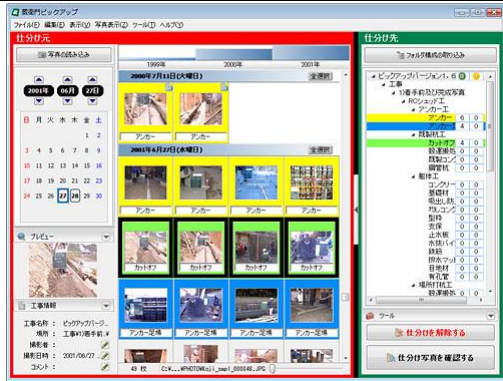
築造門ピックアップ
ファイル(F) 編集(E) 表示(V) 写真表示(Z) ツール(T) ヘルプ(H)

仕分け元

写真の読み込み

2001年 06月 27日

日 月 火 水 木 金 土
1 2
3 4 5 6 7 8 9
10 11 12 13 14 15 16
17 18 19 20 21 22 23
24 25 26 27 28 29 30

プレビュー

工事情報

工事名称： ピックアップバージ...
場所： [工事1]着手前 &
撮影者：
撮影日時： 2001/06/27
コメント：

1999年 2000年 2001年

2000年7月11日(火曜日) 全選択
アンカー アンカー

2001年6月27日(水曜日) 全選択
アンカー アンカー アンカー アンカー
カットオフ カットオフ カットオフ カットオフ
アンカー定着 アンカー定着 アンカー定着 アンカー定着

49 枚 C:¥...¥PHOTO¥Bojii_snap1_008848.JPG

仕分け先

フォルダ構成の取り込み

ピックアップバージョン1.6
工事
[1]着手前及び完成写真
RCシェッド工
アンカー工
アンカー 6 0
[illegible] 4 0
既製杭工
カットオフ 4 0
鋼矢板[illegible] 0 0
既製コン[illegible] 0 0
鋼管杭 0 0
躯体工
コンクリー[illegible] 0 0
基礎材 0 0
吸出し防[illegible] 0 0
均しコン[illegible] 0 0
型枠 0 0
支保 0 0
止水板 0 0
水抜パイ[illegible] 0 0
鉄筋 0 0
排水マット 0 0
目地材 0 0
有孔管 0 0
場所打杭工
鋼矢板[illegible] 0 0

ツール

仕分けを解除する

仕分け写真を確認する